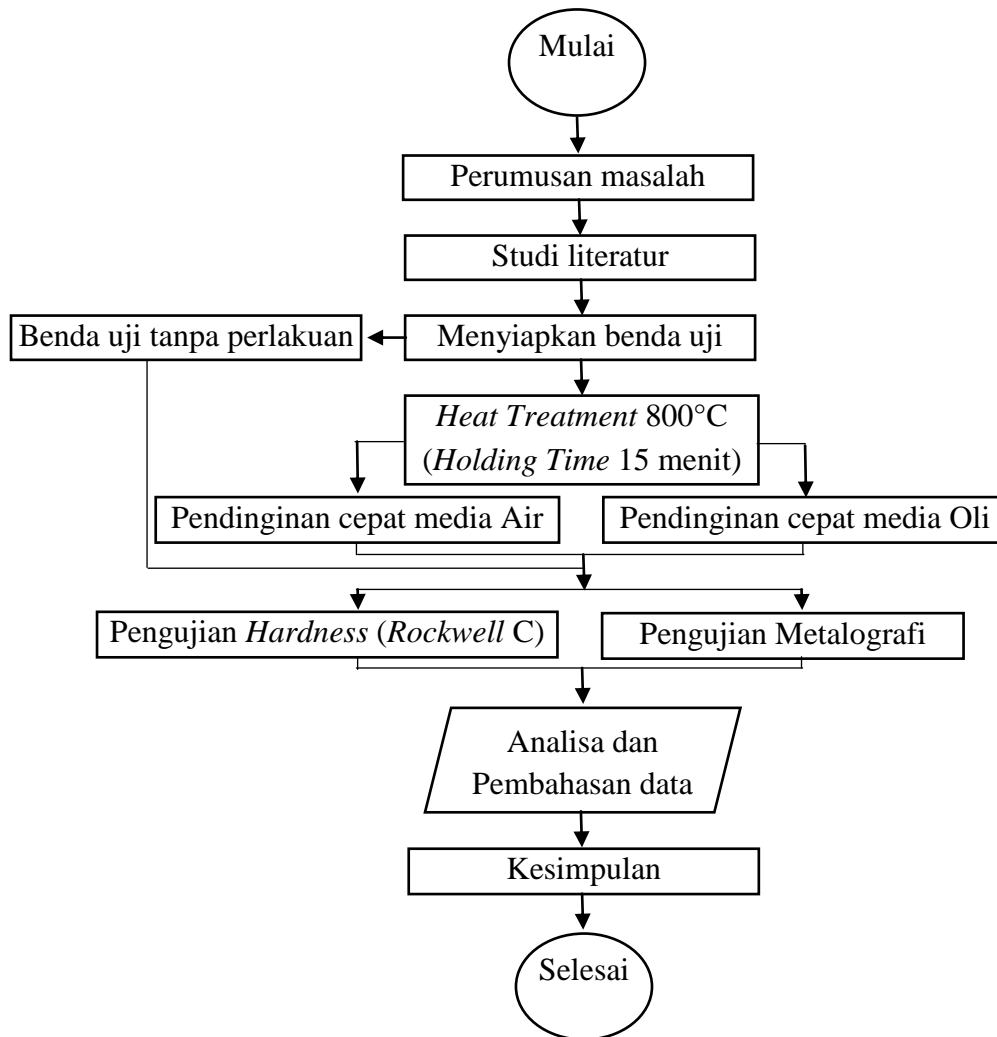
Mulai

Perumusan masalah

Studi literatur

Benda uji tanpa perlakuan

Menyiapkan benda uji

Heat Treatment 800°C (Holding Time 15 menit)

Pendinginan cepat media Air

Pendinginan cepat media Oli

Pengujian Hardness (Rockwell C)

Pengujian Metalografi

Analisa dan Pembahasan data

Kesimpulan

Selesai